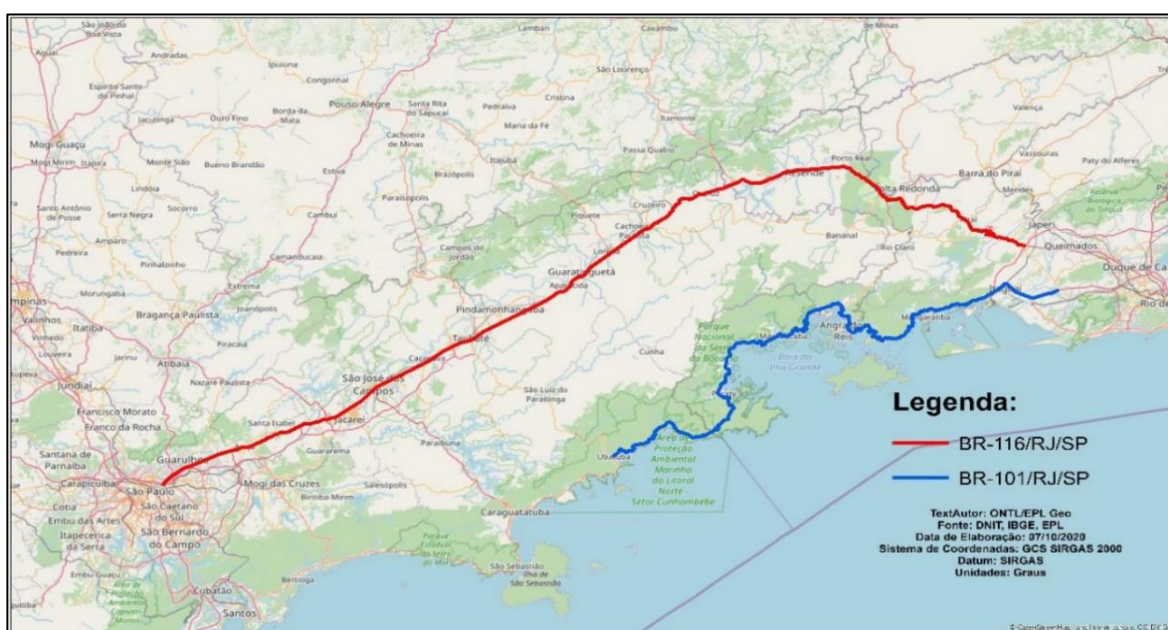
Legenda:
BR-116/RJ/SP
BR-101/RJ/SP

TextAutor: ONTL/EPL Geo
Fonte: DNIT, IBGE, EPL
Data de Elaboração: 07/10/2020
Sistema de Coordenadas: GCS SIRGAS 2000
Datum: SIRGAS
Unidades: Graus

São Paulo
Guarulhos
São José dos Campos
Jacareí
Taubaté
Pindamonhangaba
Guaratinguetá
Aparecida
Lorena
Cachoeira Paulista
Cruzeiro
Resende
Porto Real
Volta Redonda
Barra do Piraí
Japeri
Queimados
Duque de Ca
Rio de
Bananal
Rio Claro
Angra dos Reis
Mangaratiba
Paraty
Ubatuba
Caraguatatuba
São Sebastião
Ilha de São Sebastião
Cunha
São Luiz do Paraitinga
Mogi das Cruzes
Santos
Cubatão
Bertioga
São Bernardo do Campo
São Caetano do Sul
Embu das Artes
Cotia
Carapicuíba
Santana de Parnaíba
Francisco Morato
Franco da Rocha
Jundiaí
Atibaia
Bragança Paulista
Valinhos
Campinas
Itatiba
Nazaré Paulista
Santa Isabel
Guararema
Paraibuna
Salesópolis
Campos do Jordão
Pouso Alegre
Itajubá
Cambuí
Extrema
Camanducaia
Joanópolis
Piracaia
Socorro
Serra Negra
Amparo
Pedreira
Lindóia
Monte Sião
Ouro Fino
Borda da Mata
Jacutinga
Mogi Guaçu
Mogi Mirim
Itapira
Espírito Santo do Pinhal
Congonhal
Santa Rita do Sapucaí
Cachoeira de Minas
Pedralva
Cristina
Maria da Fé
Passa Quatro
Itamonte
São Lourenço
Caxambu
Lambari
Brazópolis
Paraisópolis
Piquete
Estiva
Bueno Brandão
Valença
Vassouras
Paty do Alferes
Mendes
Itapecerica da Serra
Embu-Guaçu
Biritiba-Mirim
Baía da Ilha Grande
Parque Nacional da Serra da Bocaina
Área de Proteção Ambiental Marinha do Litoral Norte Setor Cunhambebe
Parque Estadual da Serra do Mar